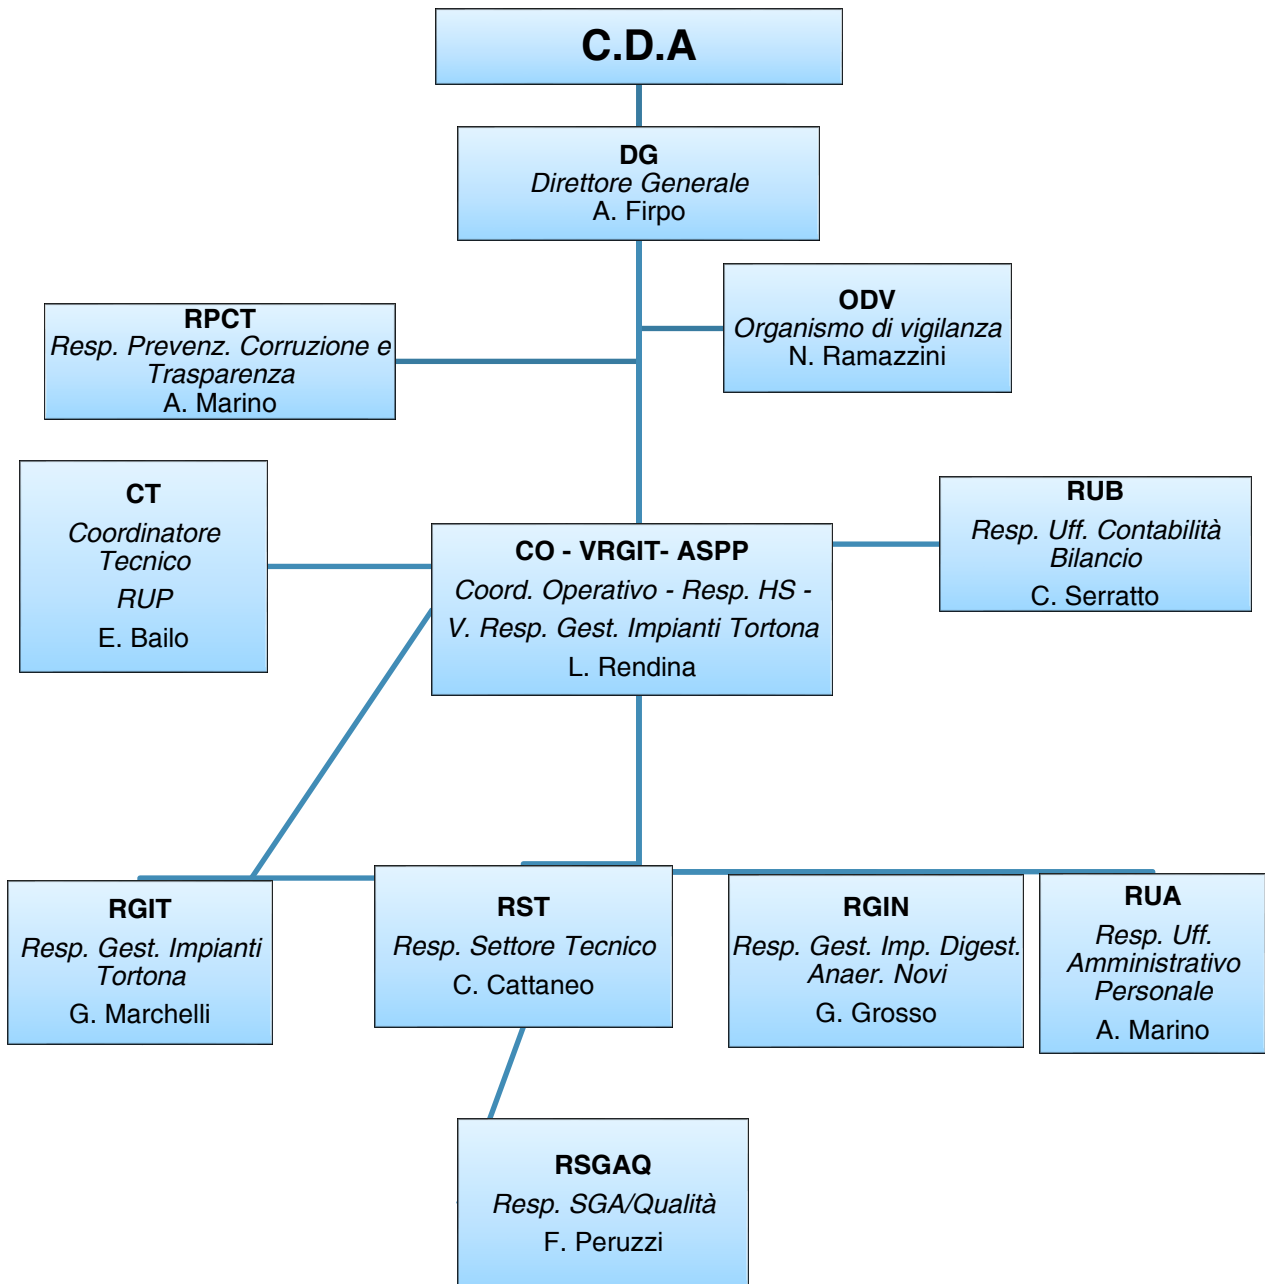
C.D.A

DG
Direttore Generale
A. Firpo

RPCT
Resp. Prevenz. Corruzione e Trasparenza
A. Marino

ODV
Organismo di vigilanza
N. Ramazzini

CT
Coordinatore Tecnico
RUP
E. Bailo

CO - VRGIT- ASPP
Coord. Operativo - Resp. HS -
V. Resp. Gest. Impianti Tortona
L. Rendina

RUB
Resp. Uff. Contabilità Bilancio
C. Serratto

RGIT
Resp. Gest. Impianti Tortona
G. Marchelli

RST
Resp. Settore Tecnico
C. Cattaneo

RGIN
Resp. Gest. Imp. Digest. Anaer. Novi
G. Grosso

RUA
Resp. Uff. Amministrativo Personale
A. Marino

RSGAQ
Resp. SGA/Qualità
F. Peruzzi